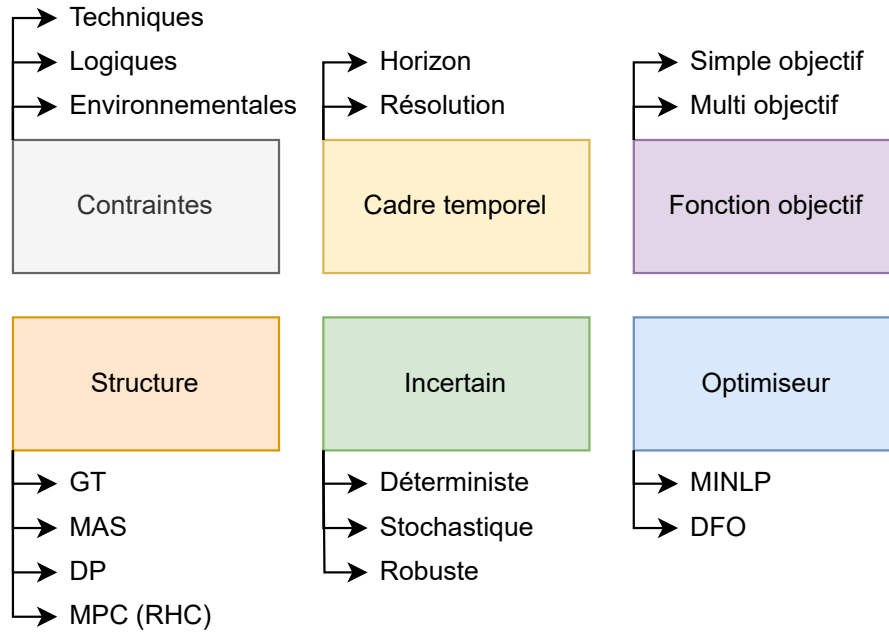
Techniques
Logiques
Environnementales

Contraintes

Horizon
Résolution

Cadre temporel

Simple objectif
Multi objectif

Fonction objectif

Structure

GT
MAS
DP
MPC (RHC)

Incertain

Déterministe
Stochastique
Robuste

Optimiseur

MINLP
DFO